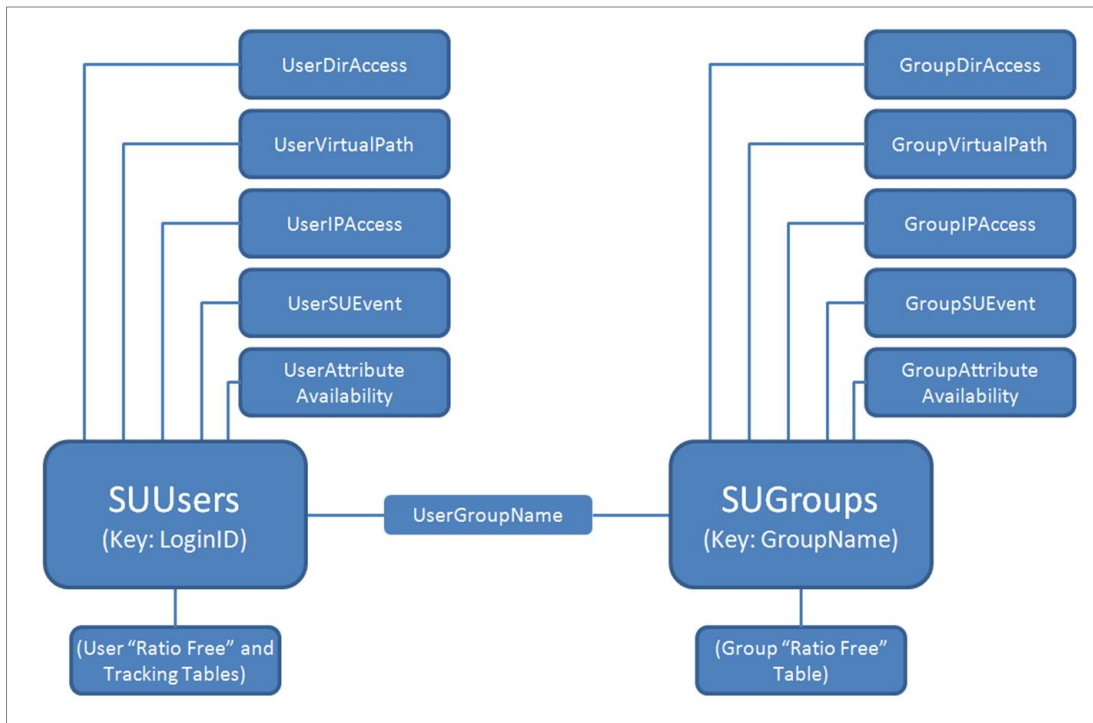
UserDirAccess

UserVirtualPath

UserIPAccess

UserSUEvent

UserAttribute Availability

SUUsers
(Key: LoginID)

UserGroupName

(User “Ratio Free” and Tracking Tables)

GroupDirAccess

GroupVirtualPath

GroupIPAccess

GroupSUEvent

GroupAttribute Availability

SUGroups
(Key: GroupName)

(Group “Ratio Free” Table)